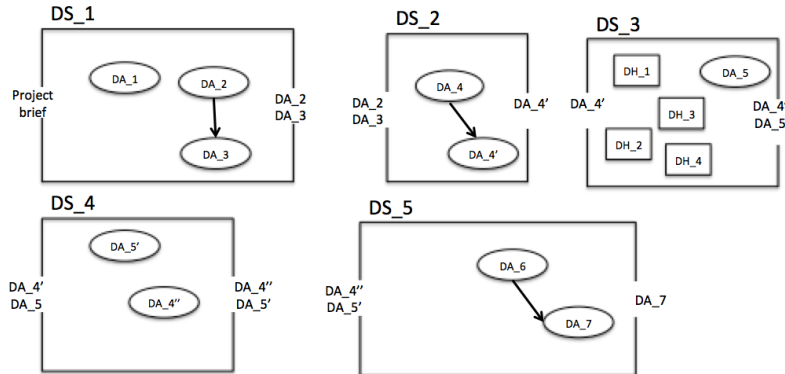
DS_1

Project brief

DA_1

DA_2

DA_3

DA_2
DA_3

DS_2

DA_2
DA_3

DA_4

DA_4'

DA_4'

DS_3

DA_4'

DH_1

DA_5

DH_3

DH_2

DH_4

DA_4'
DA_5

DS_4

DA_5'

DA_4'
DA_5

DA_4''

DA_4''
DA_5'

DS_5

DA_4''
DA_5'

DA_6

DA_7

DA_7